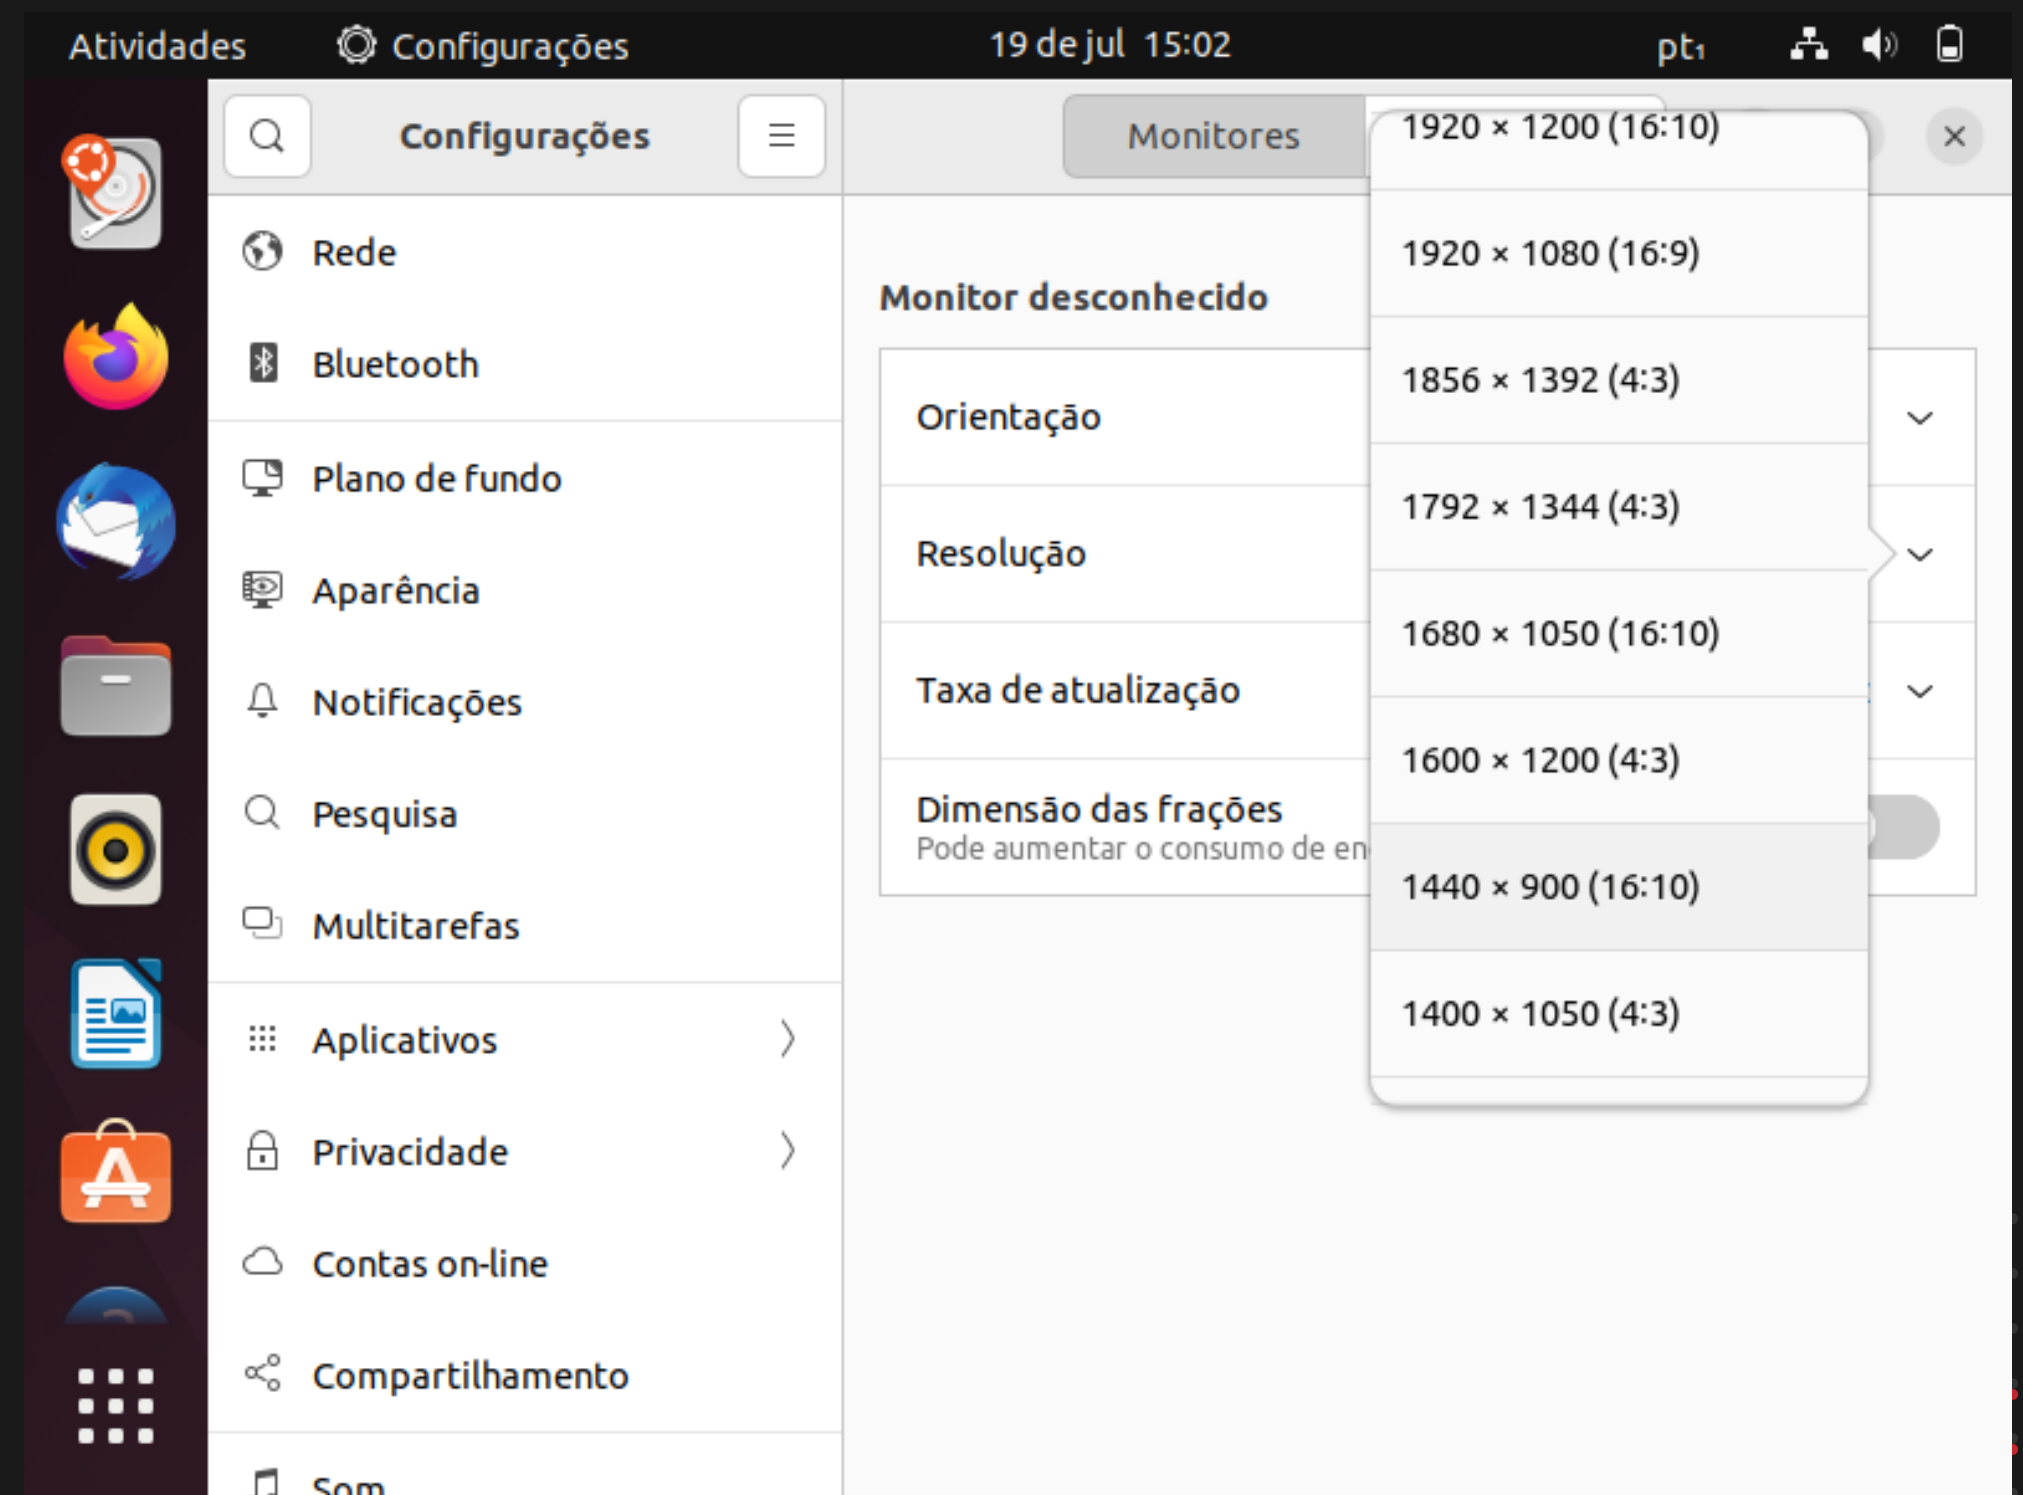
Atividades Configurações 19 de jul 15:02 pt₁

Configurações

Rede

Bluetooth

Plano de fundo

Aparência

Notificações

Pesquisa

Multitarefas

Aplicativos

Privacidade

Contas on-line

Compartilhamento

Som

Monitores

Monitor desconhecido

Orientação

Resolução

Taxa de atualização

Dimensão das frações
Pode aumentar o consumo de en

1920 × 1200 (16:10)

1920 × 1080 (16:9)

1856 × 1392 (4:3)

1792 × 1344 (4:3)

1680 × 1050 (16:10)

1600 × 1200 (4:3)

1440 × 900 (16:10)

1400 × 1050 (4:3)